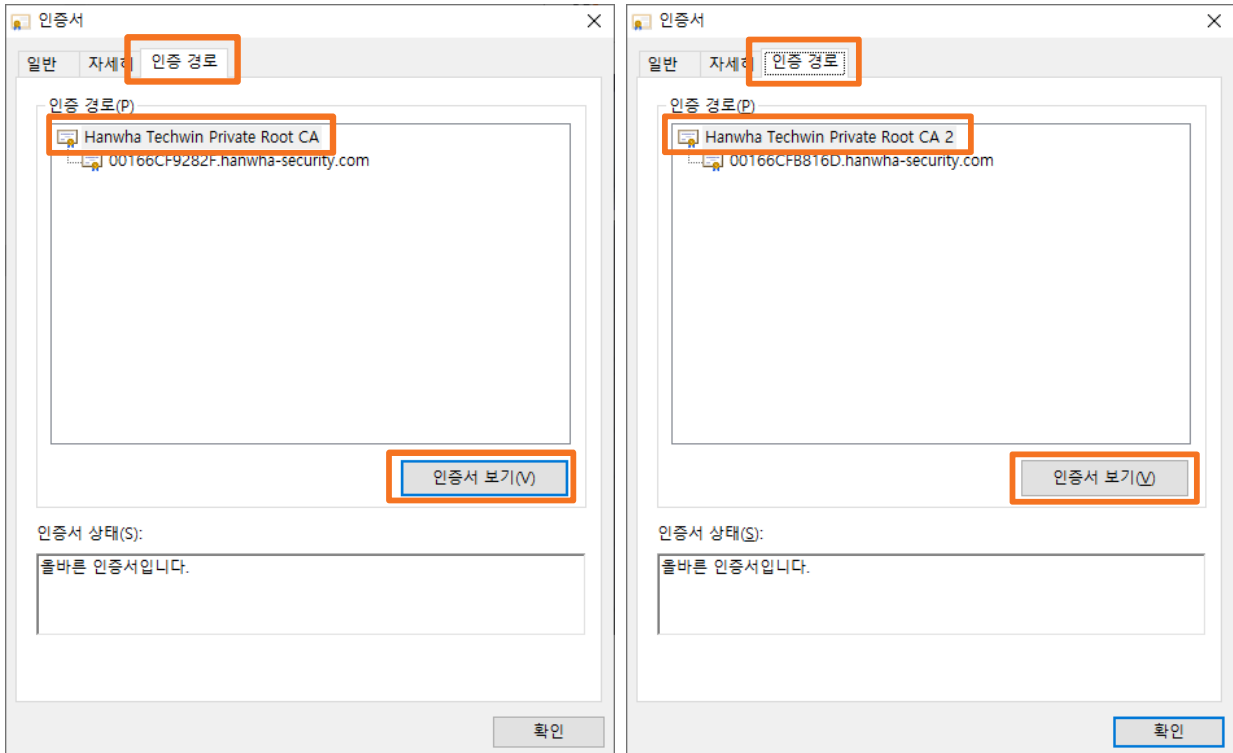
인증서

일반 자세히 인증 경로

인증 경로(P)

Hanwha Techwin Private Root CA

00166CF9282F.hanwha-security.com

인증서 보기(V)

인증서 상태(S):

올바른 인증서입니다.

확인

인증서

일반 자세히 인증 경로

인증 경로(P)

Hanwha Techwin Private Root CA 2

00166CFB816D.hanwha-security.com

인증서 보기(V)

인증서 상태(S):

올바른 인증서입니다.

확인